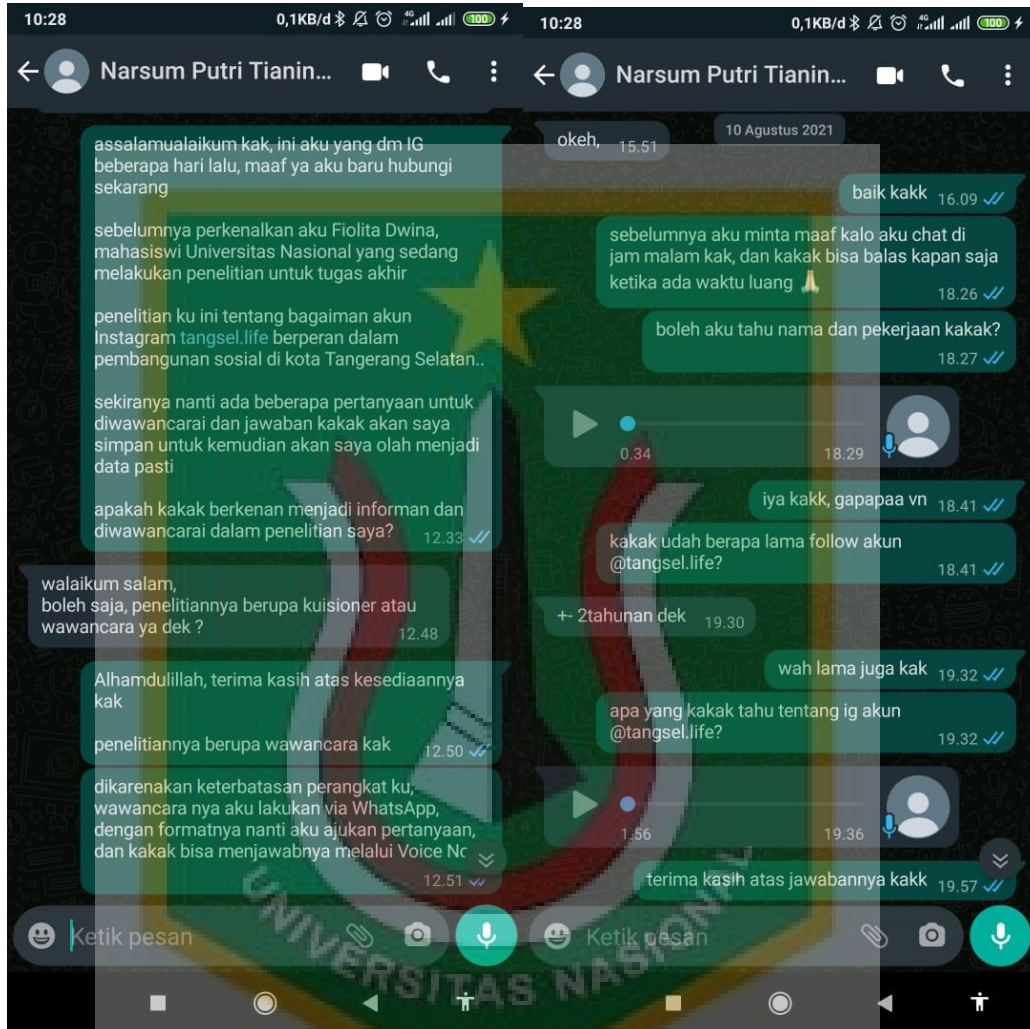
10:28 0,1KB/d 4G 100

Narsum Putri Tianin...

assalamualaikum kak, ini aku yang dm IG beberapa hari lalu, maaf ya aku baru hubungi sekarang

sebelumnya perkenalkan aku Fiolita Dwina, mahasiswi Universitas Nasional yang sedang melakukan penelitian untuk tugas akhir

penelitian ku ini tentang bagaiman akun Instagram tangsel.life berperan dalam pembangunan sosial di kota Tangerang Selatan..

sekiranya nanti ada beberapa pertanyaan untuk diwawancarai dan jawaban kakak akan saya simpan untuk kemudian akan saya olah menjadi data pasti

apakah kakak berkenan menjadi informan dan diwawancarai dalam penelitian saya? 12.33

walaikum salam,
boleh saja, penelitiannya berupa kuisioner atau wawancara ya dek ? 12.48

Alhamdulillah, terima kasih atas kesediaannya kak

penelitiannya berupa wawancara kak 12.50

dikarenakan keterbatasan perangkat ku, wawancara nya aku lakukan via WhatsApp, dengan formatnya nanti aku ajukan pertanyaan, dan kakak bisa menjawabnya melalui Voice No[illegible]
12.51

Ketik pesan

10:28 0,1KB/d 4G 100

Narsum Putri Tianin...

10 Agustus 2021

okeh, 15.51

baik kakk 16.09

sebelumnya aku minta maaf kalo aku chat di jam malam kak, dan kakak bisa balas kapan saja ketika ada waktu luang 🙏 18.26

boleh aku tahu nama dan pekerjaan kakak? 18.27

0.34 18.29

iya kakk, gapapaa vn 18.41

kakak udah berapa lama follow akun @tangsel.life? 18.41

+- 2tahunan dek 19.30

wah lama juga kak 19.32

apa yang kakak tahu tentang ig akun @tangsel.life? 19.32

1.56 19.36

terima kasih atas jawabannya kakk 19.57

Ketik pesan

UNIVERSITAS NASIONAL